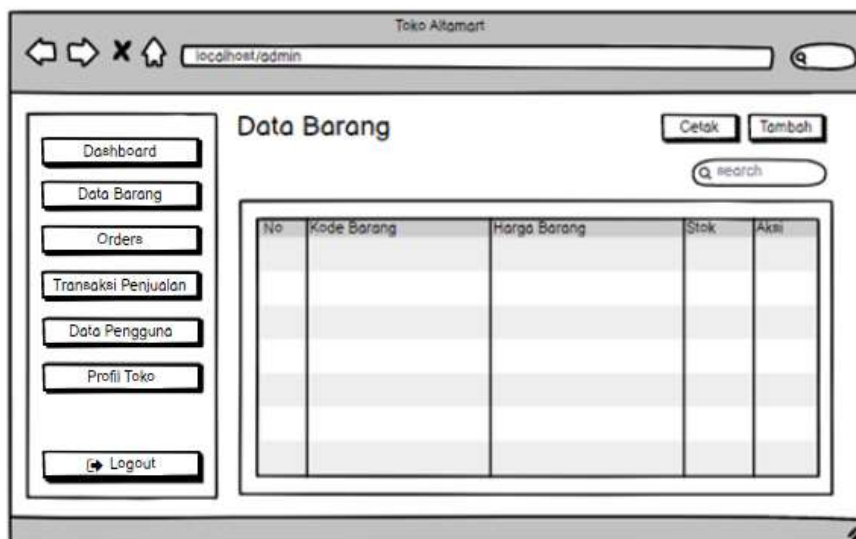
Toko Alfamart

localhost/admin

Dashboard
Data Barang
Orders
Transaksi Penjualan
Data Pengguna
Profil Toko
Logout

Data Barang

Cetak
Tambah
search

| No | Kode Barang | Harga Barang | Stok | Aksi |
|---|---|---|---|---|
| | | | | |